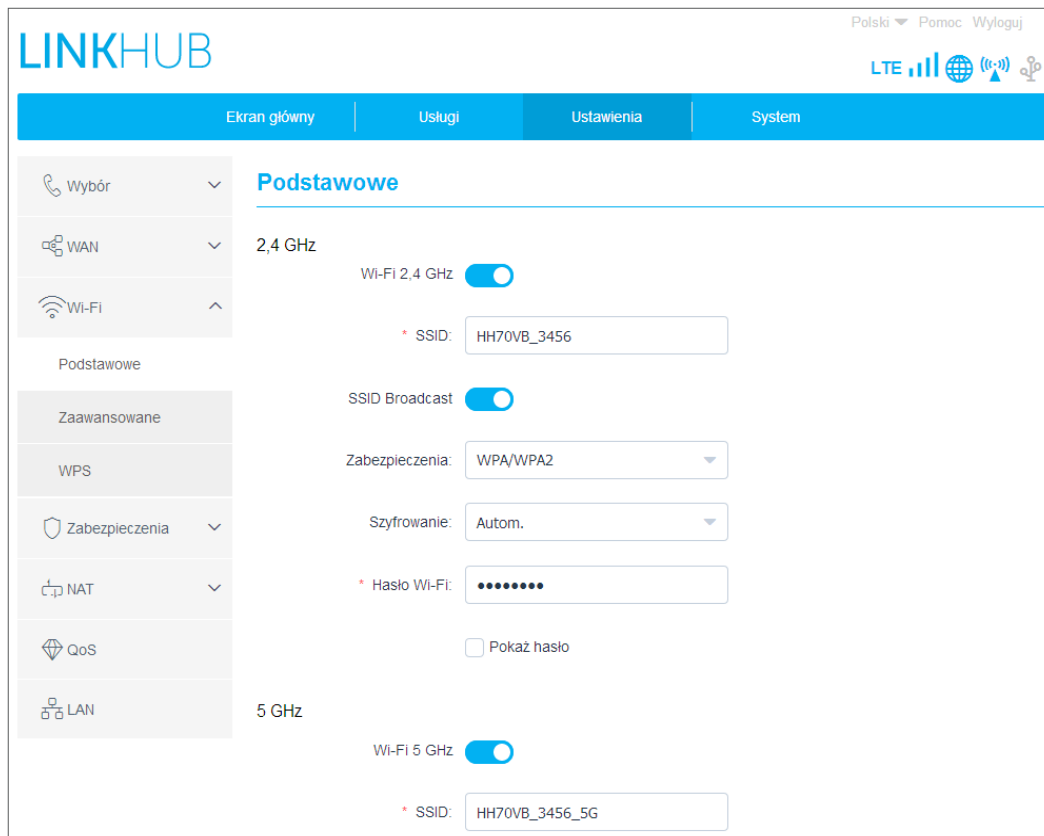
LINKHUB

Polski Pomoc Wyloguj

LTE

Ekran główny Usługi Ustawienia System

Wybór
WAN
Wi-Fi
Podstawowe
Zaawansowane
WPS
Zabezpieczenia
NAT
QoS
LAN

Podstawowe

2,4 GHz

Wi-Fi 2,4 GHz

* SSID: HH70VB_3456

SSID Broadcast

Zabezpieczenia: WPA/WPA2

Szyfrowanie: Autom.

* Hasło Wi-Fi: ••••••••

Pokaż hasło

5 GHz

Wi-Fi 5 GHz

* SSID: HH70VB_3456_5G